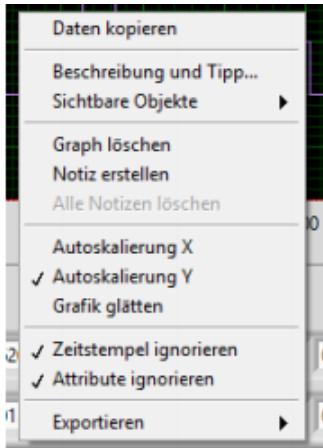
Daten kopieren

Beschreibung und Tipp...
Sichtbare Objekte

Graph löschen
Notiz erstellen
Alle Notizen löschen

Autoskalierung X
✓ Autoskalierung Y
Grafik glätten

✓ Zeitstempel ignorieren
✓ Attribute ignorieren

Exportieren